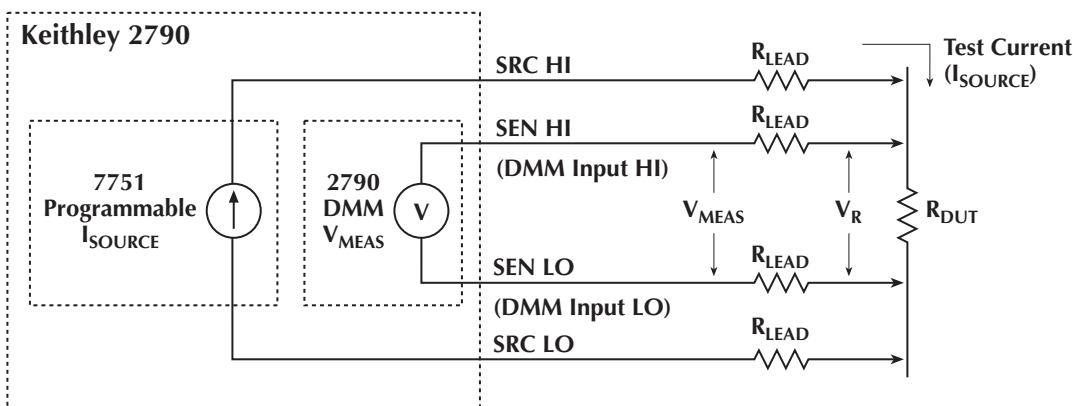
Keithley 2790

SRC HI

$R_{LEAD}$

Test Current ($I_{SOURCE}$)

SEN HI

$R_{LEAD}$

(DMM Input HI)

7751 Programmable $I_{SOURCE}$

2790 DMM $V_{MEAS}$

V

$V_{MEAS}$

$V_R$

$R_{DUT}$

SEN LO

$R_{LEAD}$

(DMM Input LO)

$R_{LEAD}$

SRC LO